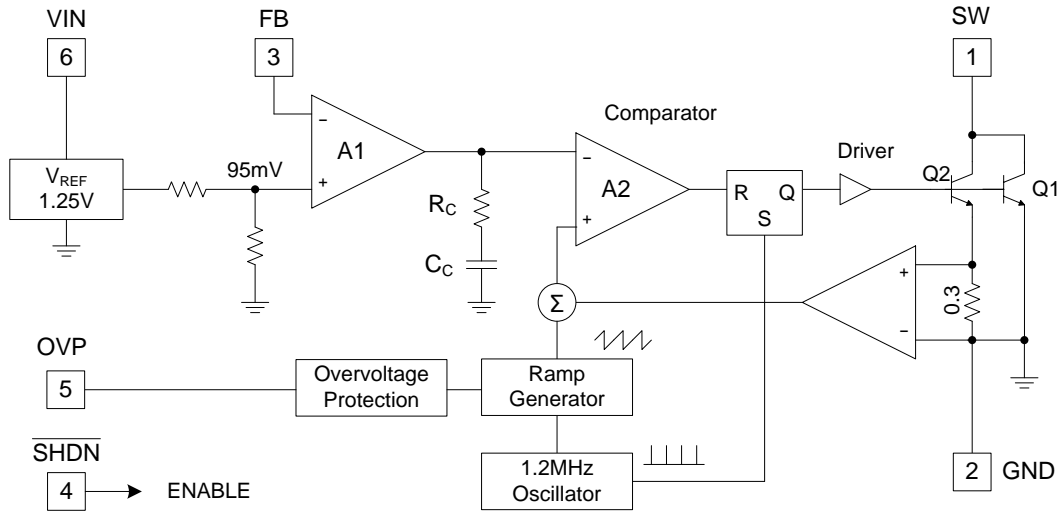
VIN

6

FB

3

SW

1

$V_{REF}$
1.25V

95mV

–
A1
+

$R_C$

$C_C$

Comparator

–
A2
+

R Q
S

Driver

Q2

Q1

Σ

+
–

0.3

OVP

5

Overvoltage Protection

Ramp Generator

1.2MHz Oscillator

$\overline{SHDN}$

4

ENABLE

2

GND